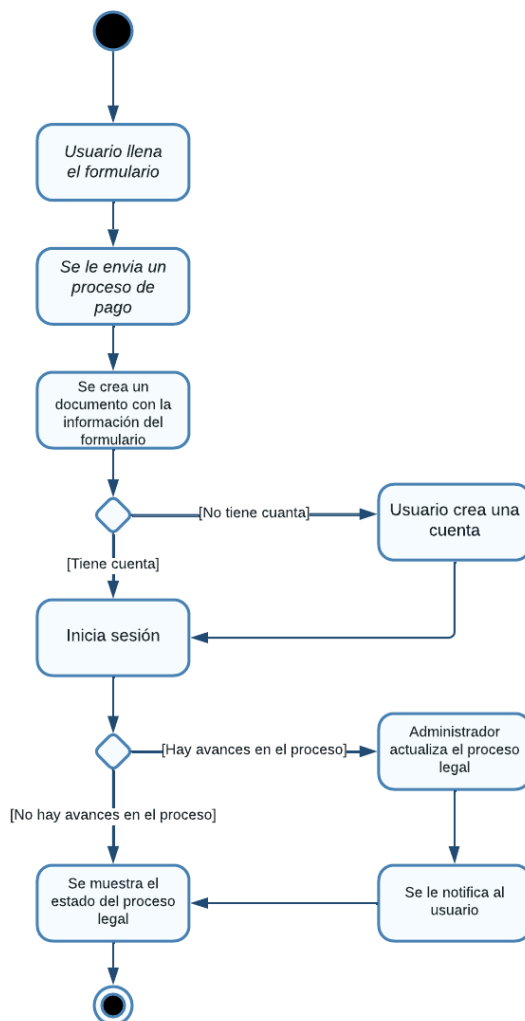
Usuario llena el formulario

Se le envia un proceso de pago

Se crea un documento con la información del formulario

[No tiene cuanta]

Usuario crea una cuenta

[Tiene cuenta]

Inicia sesión

[Hay avances en el proceso]

Administrador actualiza el proceso legal

[No hay avances en el proceso]

Se muestra el estado del proceso legal

Se le notifica al usuario